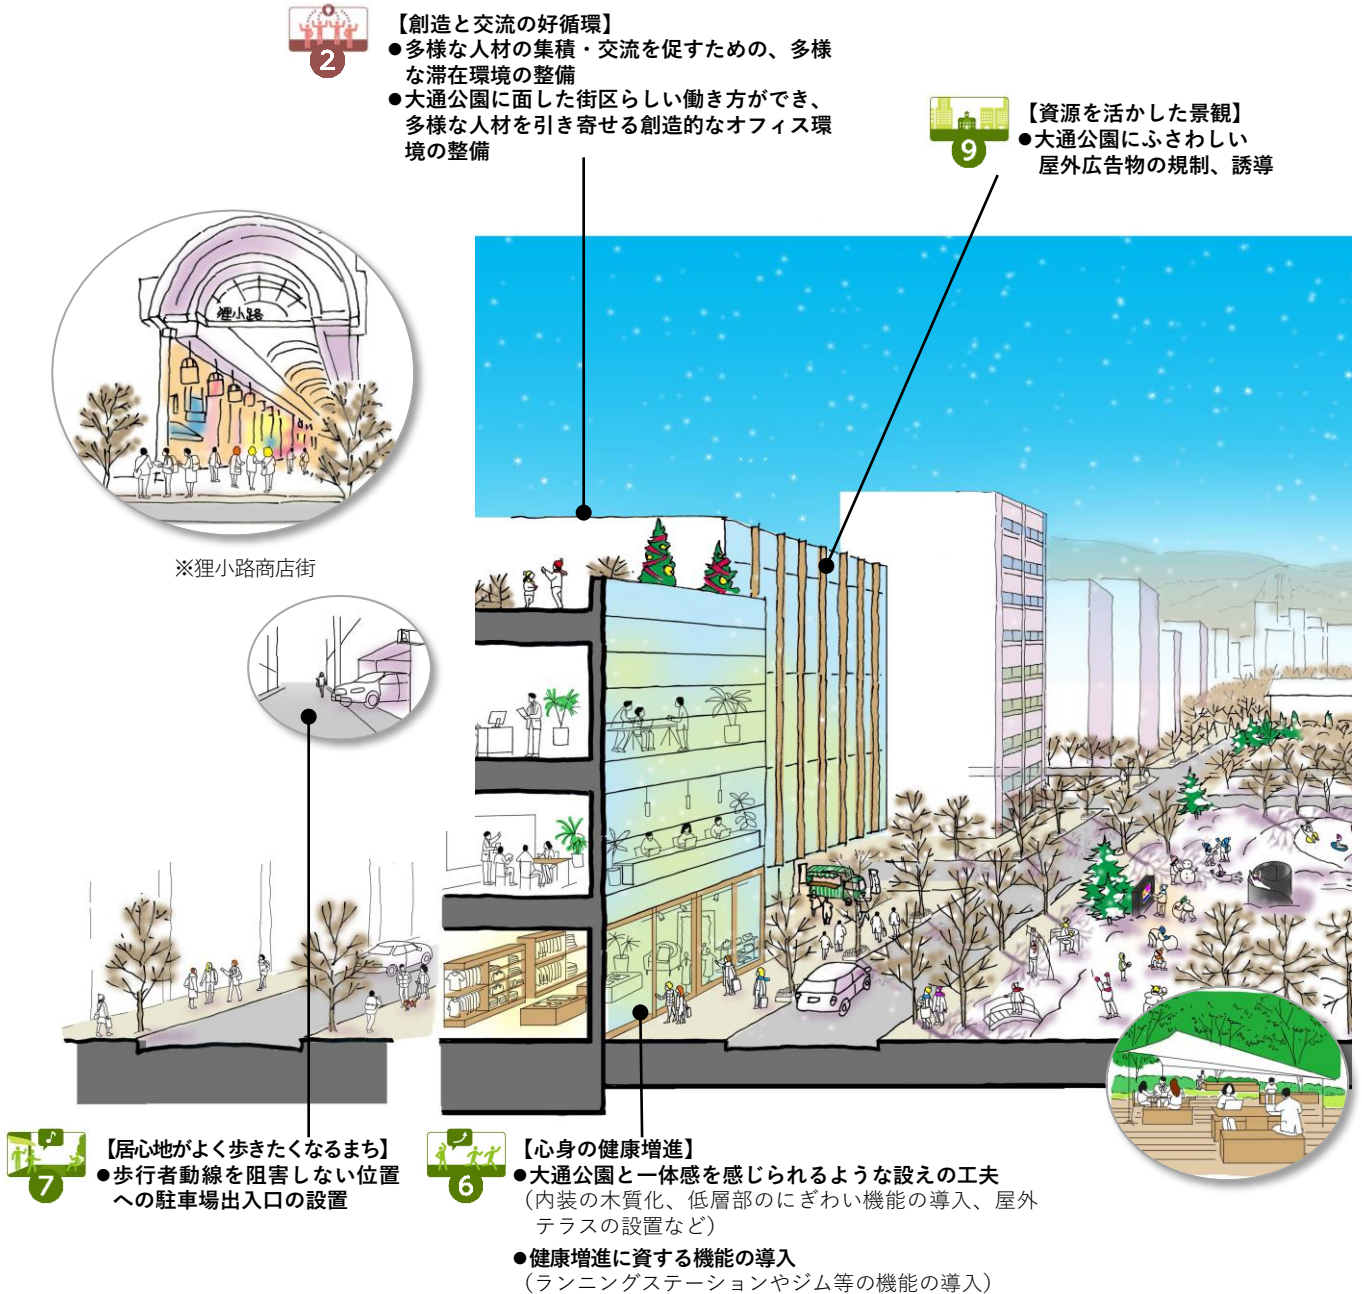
2
【創造と交流の好循環】
●多様な人材の集積・交流を促すための、多様な滞在環境の整備
●大通公園に面した街区らしい働き方ができ、多様な人材を引き寄せる創造的なオフィス環境の整備

9
【資源を活かした景観】
●大通公園にふさわしい屋外広告物の規制、誘導

狸小路

※狸小路商店街

7
【居心地がよく歩きたくなるまち】
●歩行者動線を阻害しない位置への駐車場出入口の設置

6
【心身の健康増進】
●大通公園と一体感を感じられるような設えの工夫
（内装の木質化、低層部のにぎわい機能の導入、屋外テラスの設置など）
●健康増進に資する機能の導入
（ランニングステーションやジム等の機能の導入）